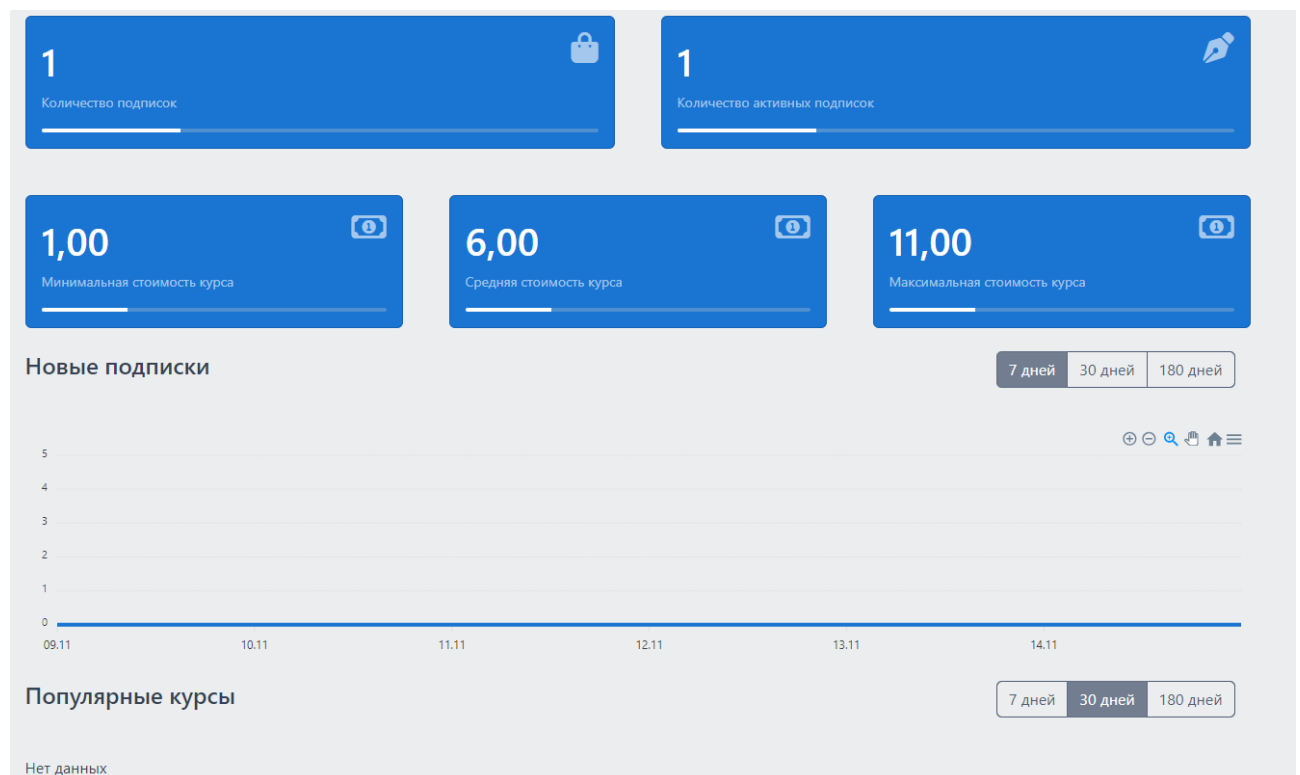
1
Количество подписок

1
Количество активных подписок

1,00
Минимальная стоимость курса

6,00
Средняя стоимость курса

11,00
Максимальная стоимость курса

Новые подписки

7 дней | 30 дней | 180 дней

5
4
3
2
1
0
09.11 10.11 11.11 12.11 13.11 14.11

Популярные курсы

7 дней | 30 дней | 180 дней

Нет данных